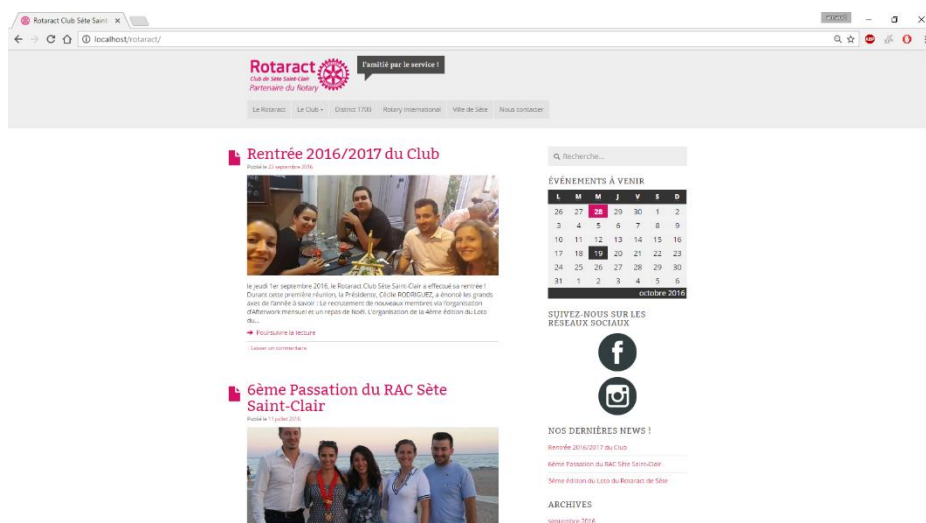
Rotaract Club Sète Saint ×

localhost/rotaract/

Rotaract
Club de Sète Saint-Clair
Partenaire du Rotary

l'amitié par le service !

Le Rotaract | Le Club | District 1700 | Rotary International | Ville de Sète | Nous contacter

Rentrée 2016/2017 du Club
Posté le 23 septembre 2016

le jeudi 1er septembre 2016, le Rotaract Club Sète Saint-Clair a effectué sa rentrée ! Durant cette première réunion, la Présidente, Cécile RODRIGUEZ, a énoncé les grands axes de l'année à savoir : Le recrutement de nouveaux membres via l'organisation d'Afterwork mensuel et un repas de Noël. L'organisation de la 4ème édition du Loto du...

Poursuivre la lecture

Laisser un commentaire

6ème Passation du RAC Sète Saint-Clair
Posté le 11 juillet 2016

Recherche...

ÉVÉNEMENTS À VENIR

| L | M | M | J | V | S | D |
|---|---|---|---|---|---|---|
| 26 | 27 | 28 | 29 | 30 | 1 | 2 |
| 3 | 4 | 5 | 6 | 7 | 8 | 9 |
| 10 | 11 | 12 | 13 | 14 | 15 | 16 |
| 17 | 18 | 19 | 20 | 21 | 22 | 23 |
| 24 | 25 | 26 | 27 | 28 | 29 | 30 |
| 31 | 1 | 2 | 3 | 4 | 5 | 6 |

octobre 2016

SUIVEZ-NOUS SUR LES RÉSEAUX SOCIAUX

NOS DERNIÈRES NEWS !

Rentrée 2016/2017 du Club

6ème Passation du RAC Sète Saint-Clair

3ème édition du Loto du Rotaract de Sète

ARCHIVES

septembre 2016